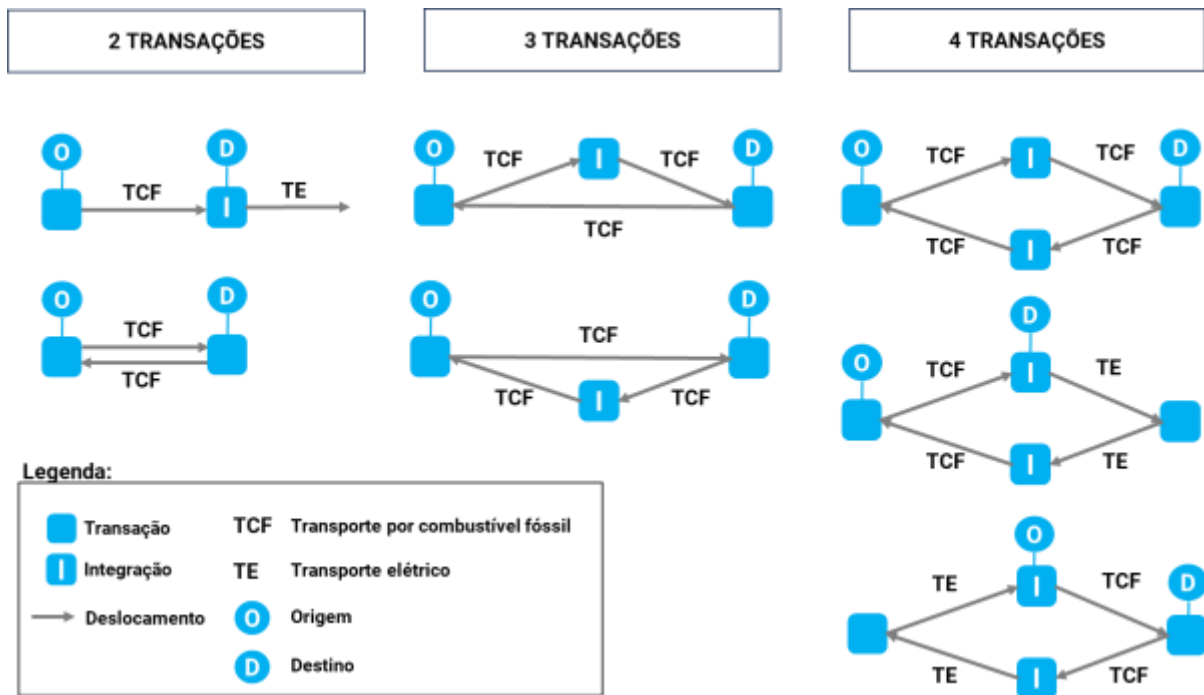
2 TRANSAÇÕES

3 TRANSAÇÕES

4 TRANSAÇÕES

O
D
TCF
I
TE

O
D
TCF
TCF

O
TCF
I
TCF
D
TCF

O
D
TCF
TCF
I
TCF

O
TCF
I
TCF
D
TCF
I
TCF

D
O
TCF
I
TE
TCF
I
TE

O
TE
I
TCF
D
TE
I
TCF

Legenda:

| | | | |
|---|---|---|---|
| Transação | | TCF | Transporte por combustível fóssil |
| I | Integração | TE | Transporte elétrico |
| Deslocamento | | O | Origem |
| | | D | Destino |